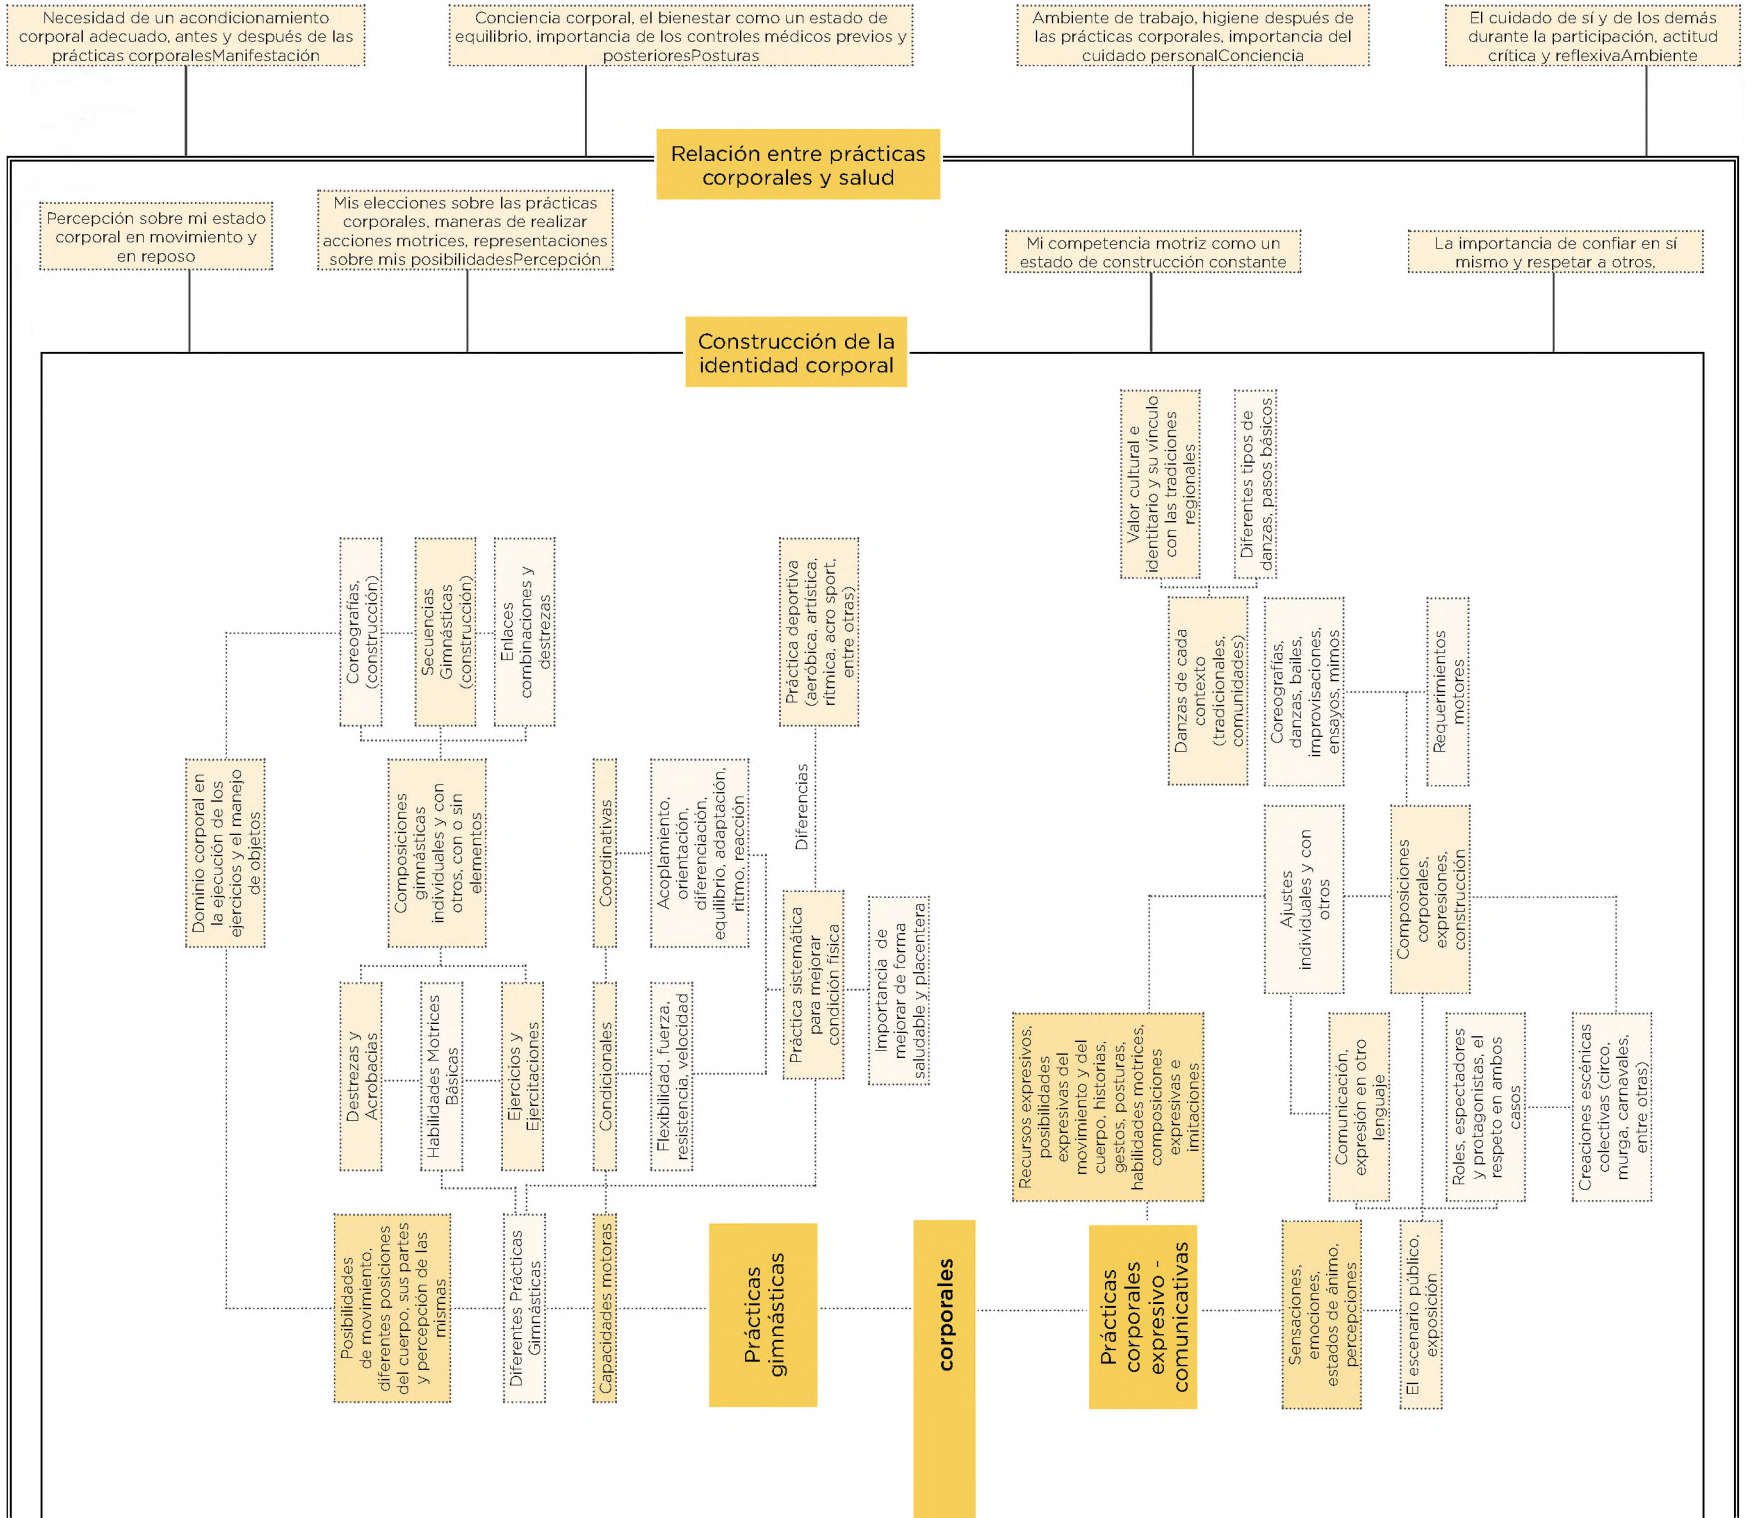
Necesidad de un acondicionamiento corporal adecuado, antes y después de las prácticas corporalesManifestación

Conciencia corporal, el bienestar como un estado de equilibrio, importancia de los controles médicos previos y posterioresPosturas

Ambiente de trabajo, higiene después de las prácticas corporales, importancia del cuidado personalConciencia

El cuidado de sí y de los demás durante la participación, actitud crítica y reflexivaAmbiente

Relación entre prácticas corporales y salud

Percepción sobre mi estado corporal en movimiento y en reposo

Mis elecciones sobre las prácticas corporales, maneras de realizar acciones motrices, representaciones sobre mis posibilidadesPercepción

Mi competencia motriz como un estado de construcción constante

La importancia de confiar en sí mismo y respetar a otros.

Construcción de la identidad corporal

Valor cultural e identitario y su vínculo con las tradiciones regionales

Diferentes tipos de danzas, pasos básicos

Coreografías, (construcción)

Secuencias Gimnásticas (construcción)

Enlaces combinaciones y destrezas

Práctica deportiva (aeróbica, artística, rítmica, acro sport, entre otras)

Danzas de cada contexto (tradicionales, comunidades)

Coreografías, danzas, bailes, improvisaciones, ensayos, mimos

Requerimientos motores

Dominio corporal en la ejecución de los ejercicios y el manejo de objetos

Composiciones gimnásticas individuales y con otros, con o sin elementos

Coordinativas

Acoplamiento, orientación, diferenciación, equilibrio, adaptación, ritmo, reacción

Diferencias

Ajustes individuales y con otros

Composiciones corporales, expresiones, construcción

Práctica sistemática para mejorar condición física

Importancia de mejorar de forma saludable y placentera

Destrezas y Acrobacias

Habilidades Motrices Básicas

Ejercicios y Ejercitaciones

Condicionales

Flexibilidad, fuerza, resistencia, velocidad

Recursos expresivos, posibilidades expresivas del movimiento y del cuerpo, historias, gestos, posturas, habilidades motrices, composiciones expresivas e imitaciones

Comunicación, expresión en otro lenguaje

Roles, espectadores y protagonistas, el respeto en ambos casos

Creaciones escénicas colectivas (circo, murga, carnavales, entre otras)

Posibilidades de movimiento, diferentes posiciones del cuerpo, sus partes y percepción de las mismas

Diferentes Prácticas Gimnásticas

Capacidades motoras

Prácticas gimnásticas

corporales

Prácticas corporales expresivo - comunicativas

Sensaciones, emociones, estados de ánimo, percepciones

El escenario público, exposición